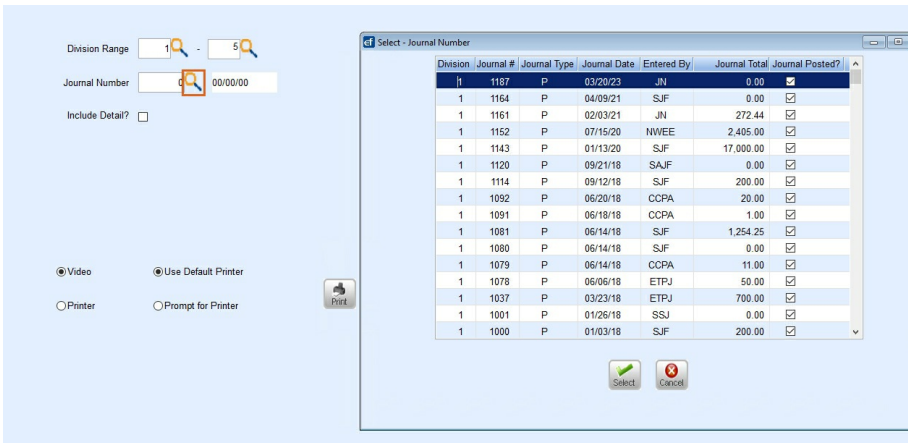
Division Range 1 - 5

Journal Number 0 00/00/00

Include Detail?

Video

Use Default Printer

Printer

Prompt for Printer

Print

Select - Journal Number

| Division | Journal # | Journal Type | Journal Date | Entered By | Journal Total | Journal Posted? |
|---|---|---|---|---|---|---|
| 1 | 1187 | P | 03/20/23 | JN | 0.00 | ☑ |
| 1 | 1164 | P | 04/09/21 | SJF | 0.00 | ☑ |
| 1 | 1161 | P | 02/03/21 | JN | 272.44 | ☑ |
| 1 | 1152 | P | 07/15/20 | NWEE | 2,405.00 | ☑ |
| 1 | 1143 | P | 01/13/20 | SJF | 17,000.00 | ☑ |
| 1 | 1120 | P | 09/21/18 | SAJF | 0.00 | ☑ |
| 1 | 1114 | P | 09/12/18 | SJF | 200.00 | ☑ |
| 1 | 1092 | P | 06/20/18 | CCPA | 20.00 | ☑ |
| 1 | 1091 | P | 06/18/18 | CCPA | 1.00 | ☑ |
| 1 | 1081 | P | 06/14/18 | SJF | 1,254.25 | ☑ |
| 1 | 1080 | P | 06/14/18 | SJF | 0.00 | ☑ |
| 1 | 1079 | P | 06/14/18 | CCPA | 11.00 | ☑ |
| 1 | 1078 | P | 06/06/18 | ETPJ | 50.00 | ☑ |
| 1 | 1037 | P | 03/23/18 | ETPJ | 700.00 | ☑ |
| 1 | 1001 | P | 01/26/18 | SSJ | 0.00 | ☑ |
| 1 | 1000 | P | 01/03/18 | SJF | 200.00 | ☑ |

Select

Cancel